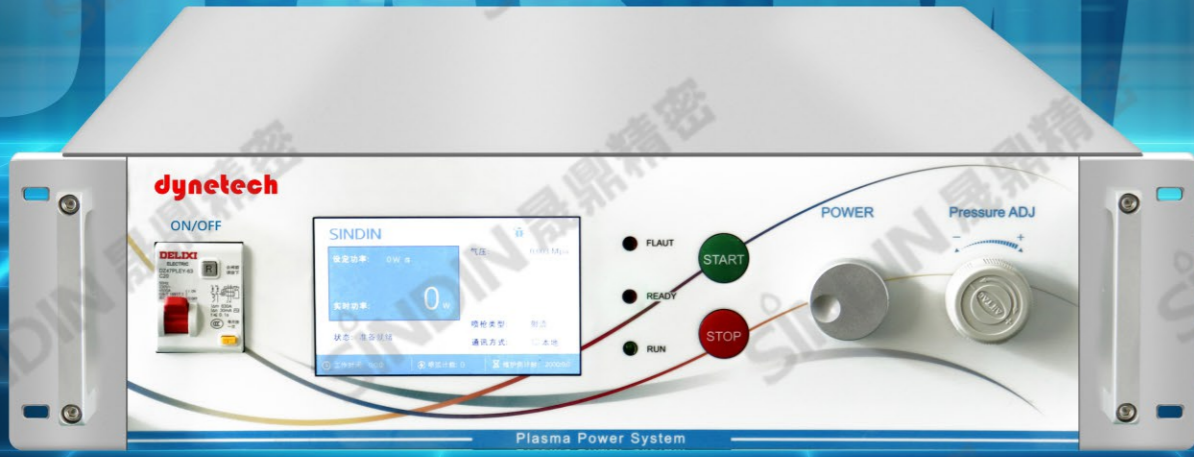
dynetech

ON/OFF

DELIXI
R
C25

SINDIN
设定功率: 0W
气压: 0.00 Mpa
实时功率: 0 W
喷枪类型: 射点
状态: 准备就绪
通讯方式: 本地
工作时间 累计时数 维护累计

FLAUT
START
READY
STOP
RUN

POWER

Pressure ADJ
−
+

Plasma Power System

晟鼎精密
SINDIN 晟鼎